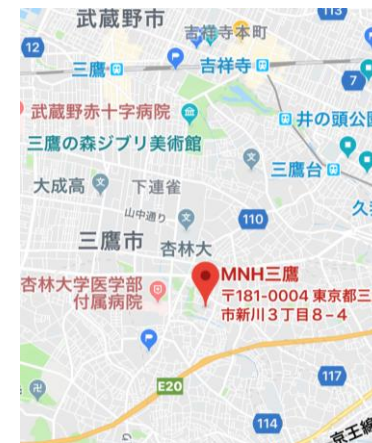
武蔵野市
吉祥寺本町
113
12
三鷹
吉祥寺
7
武蔵野赤十字病院
井の頭公園
三鷹の森ジブリ美術館
三鷹台
大成高
下連雀
久
山中通り
110
三鷹市
杏林大
杏林大学医学部付属病院
MNH三鷹
〒181-0004 東京都三鷹市新川3丁目8－4
E20
117
114
京王線